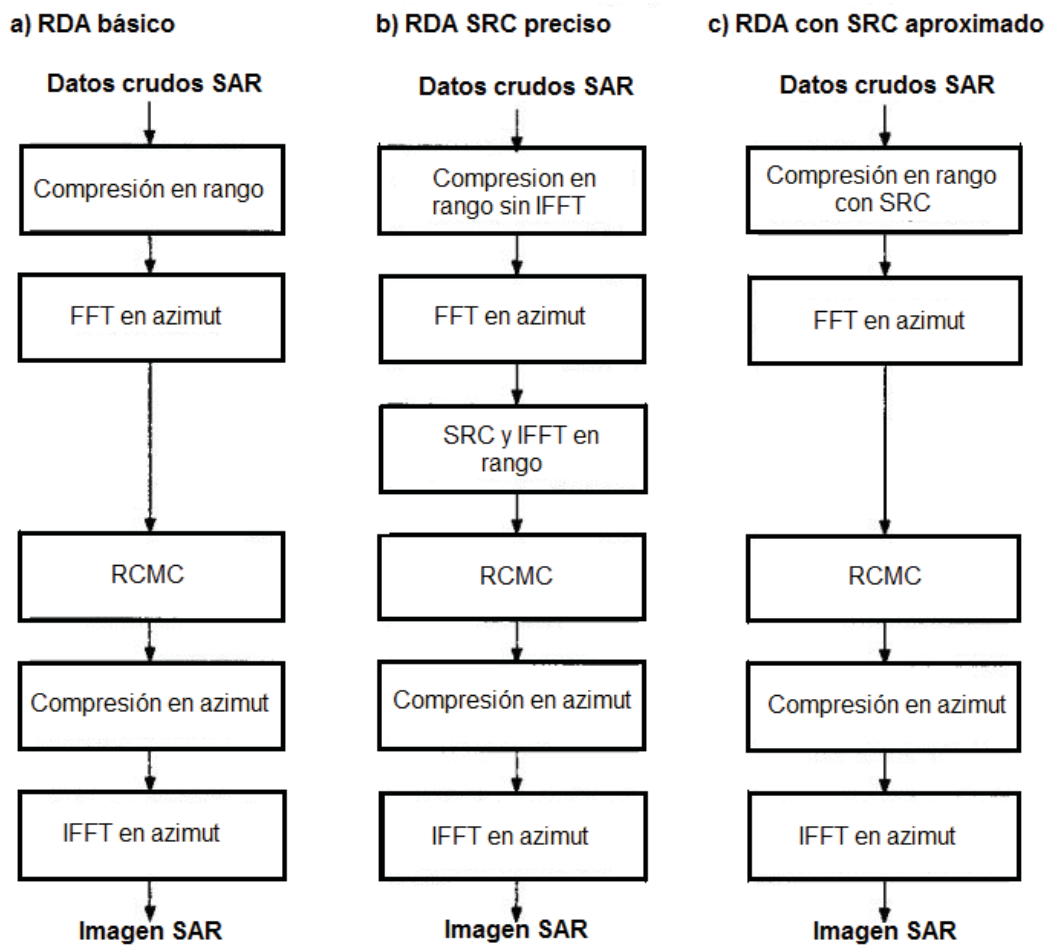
a) RDA básico

Datos crudos SAR

Compresión en rango

FFT en azimut

RCMC

Compresión en azimut

IFFT en azimut

Imagen SAR

b) RDA SRC preciso

Datos crudos SAR

Compresion en rango sin IFFT

FFT en azimut

SRC y IFFT en rango

RCMC

Compresión en azimut

IFFT en azimut

Imagen SAR

c) RDA con SRC aproximado

Datos crudos SAR

Compresión en rango con SRC

FFT en azimut

RCMC

Compresión en azimut

IFFT en azimut

Imagen SAR